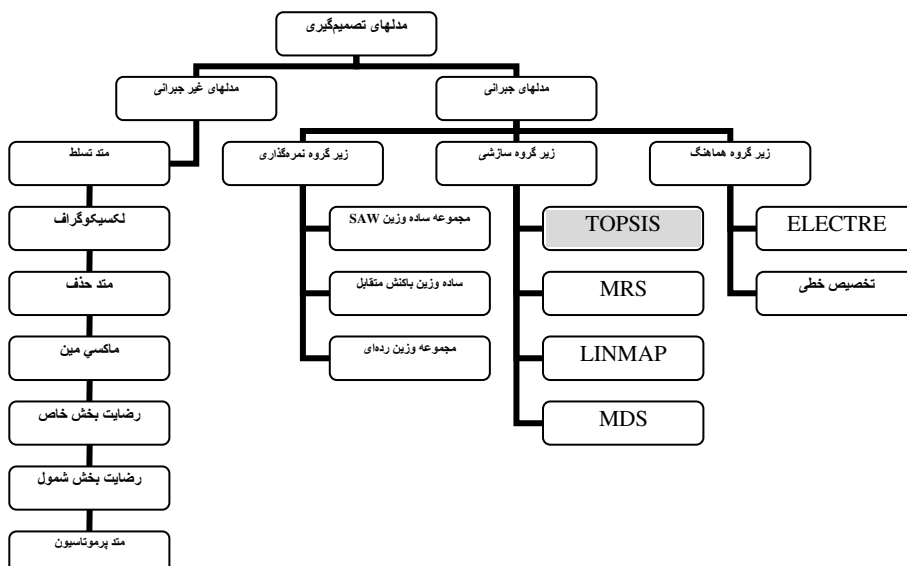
مدلهای تصمیم‌گیری

مدلهای جبرانی

مدلهای غیر جبرانی

زیر گروه هماهنگ

ELECTRE

تخصیص خطی

زیر گروه سازشی

TOPSIS

MRS

LINMAP

MDS

زیر گروه نمره‌گذاری

مجموعه ساده وزین SAW

ساده وزین باکنش متقابل

مجموعه وزین رده‌ای

متد تسلط

لکسیکوگراف

متد حذف

ماکسی مین

رضایت بخش خاص

رضایت بخش شمول

متد پرموتاسیون